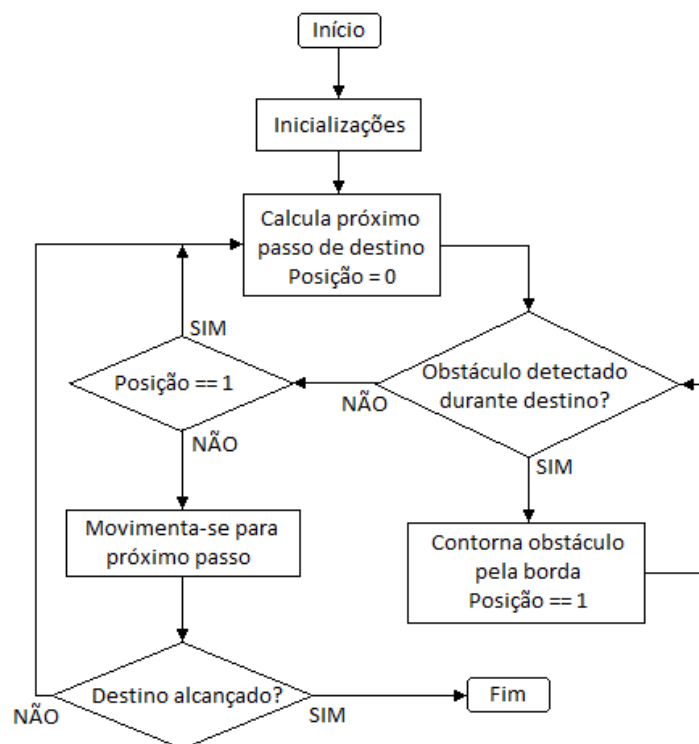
Início

Inicializações

Calcula próximo passo de destino Posição = 0

SIM

Posição == 1

NÃO

Obstáculo detectado durante destino?

NÃO

SIM

Movimenta-se para próximo passo

Contorna obstáculo pela borda Posição == 1

Destino alcançado?

NÃO

SIM

Fim